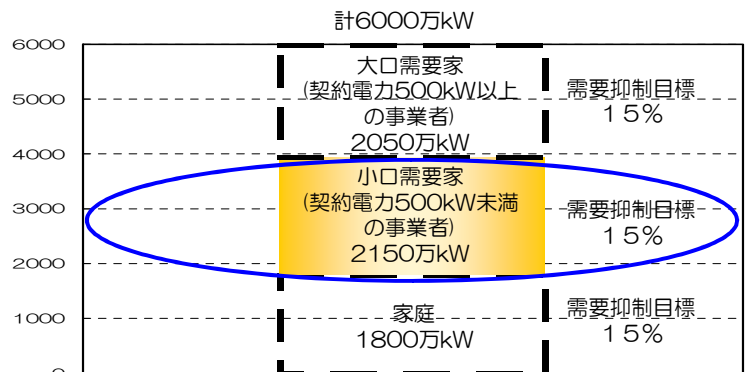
計6000万kW

6000
5000
4000
3000
2000
1000
0

大口需要家
(契約電力500kW以上の事業者)
2050万kW

需要抑制目標
15%

小口需要家
(契約電力500kW未満の事業者)
2150万kW

需要抑制目標
15%

家庭
1800万kW

需要抑制目標
15%